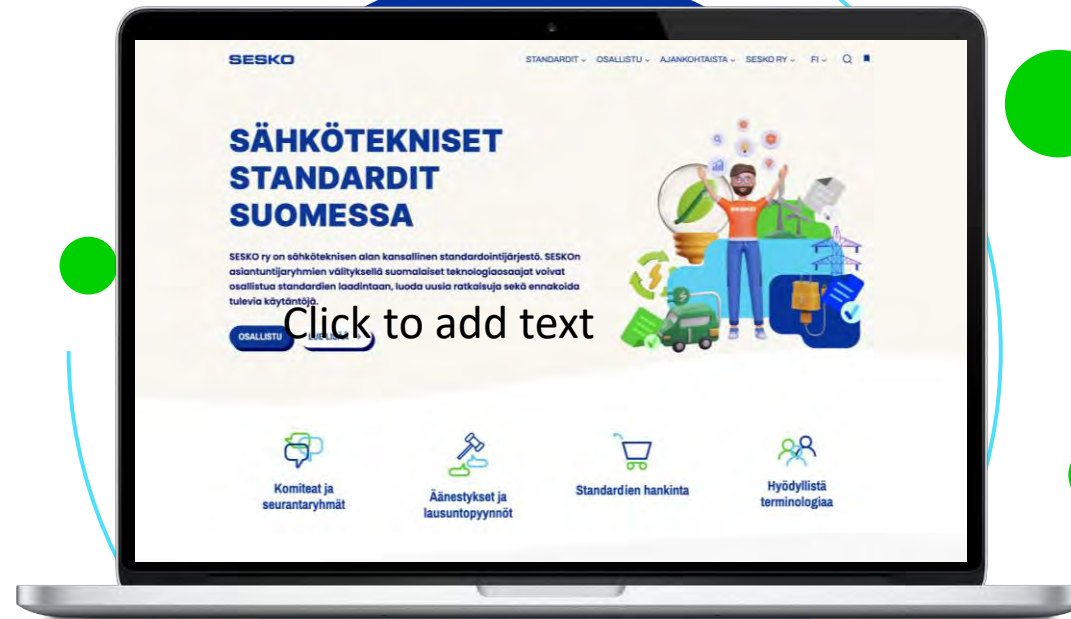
SESKO

STANDARDIT ⌄ OSALLISTU ⌄ AJANKOHTAISTA ⌄ SESKO RY ⌄ FI ⌄

SÄHKÖTEKNISET STANDARDIT SUOMESSA

SESKO ry on sähköteknisen alan kansallinen standardointijärjestö. SESKOn asiantuntijaryhmien välityksellä suomalaiset teknologiaosaajat voivat osallistua standardien laadintaan, luoda uusia ratkaisuja sekä ennakoida tulevia käytäntöjä.

OSALLISTU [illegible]

Click to add text

SESKO

Komiteat ja seurantaryhmät

Äänestykset ja lausuntopyynnöt

Standardien hankinta

Hyödyllistä terminologiaa